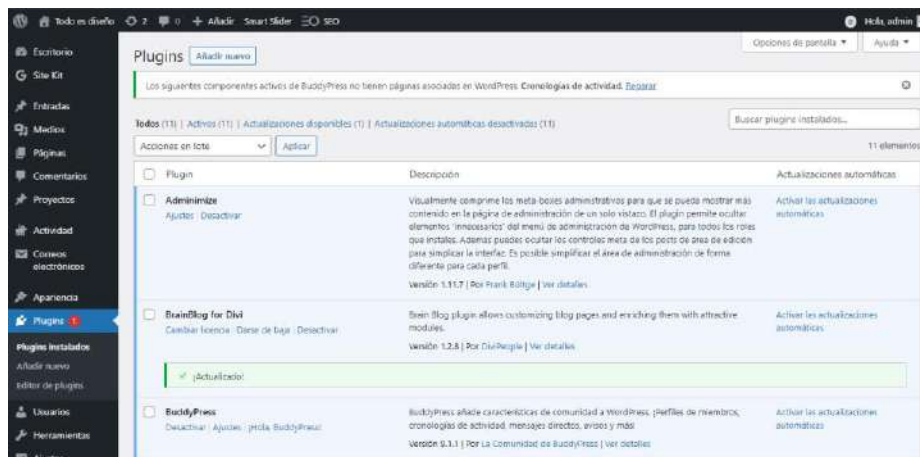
Todo en diseño 2 0 + Añadir Smart Slider SEO Hola, admin

Escritorio
Site Kit
Entradas
Medios
Páginas
Comentarios
Proyectos
Actividad
Correos electrónicos
Apariencia
Plugins 1
Plugins instalados
Añadir nuevo
Editor de plugins
Usuarios
Herramientas

Plugins Añadir nuevo

Opciones de pantalla ▼ Ayuda ▼

Los siguientes componentes activos de BuddyPress no tienen páginas asociadas en WordPress: Cronologías de actividad. Reparar

Todos (11) | Activos (11) | Actualizaciones disponibles (1) | Actualizaciones automáticas desactivadas (11)

Buscar plugins instalados...

Acciones en lote Aplicar

11 elementos

| Plugin | Descripción | Actualizaciones automáticas |
|---|---|---|
| Adminimize<br>Ajustes \| Desactivar | Visualmente comprime los meta-boxes administrativos para que se pueda mostrar más contenido en la página de administración de un solo vistazo. El plugin permite ocultar elementos "innecesarios" del menú de administración de WordPress, para todos los roles que instales. Además puedes ocultar los controles meta de los posts de área de edición para simplicar la interfaz. Es posible simplificar el área de administración de forma diferente para cada perfil.<br>Versión 1.11.7 \| Por Frank Bültge \| Ver detalles | Activar las actualizaciones automáticas |
| BrainBlog for Divi<br>Cambiar licencia \| Darse de baja \| Desactivar | Brain Blog plugin allows customizing blog pages and enriching them with attractive modules.<br>Versión 1.2.8 \| Por DiviPeople \| Ver detalles | Activar las actualizaciones automáticas |

✓ ¡Actualizado!

| BuddyPress<br>Desactivar \| Ajustes \| ¡Hola, BuddyPress! | BuddyPress añade características de comunidad a WordPress. ¡Perfiles de miembros, cronologías de actividad, mensajes directos, avisos y más!<br>Versión 9.1.1 \| Por La Comunidad de BuddyPress \| Ver detalles | Activar las actualizaciones automáticas |
|---|---|---|